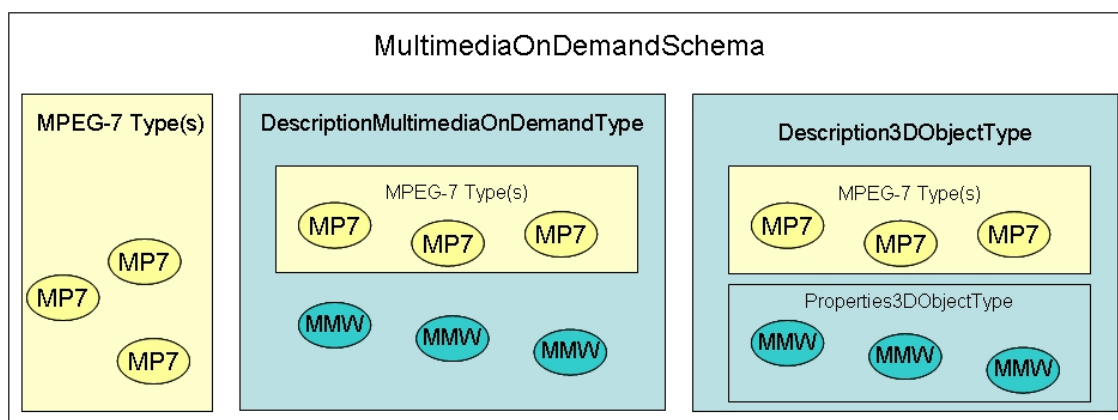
MultimediaOnDemandSchema

MPEG-7 Type(s)

MP7

MP7

MP7

DescriptionMultimediaOnDemandType

MPEG-7 Type(s)

MP7

MP7

MP7

MMW

MMW

MMW

Description3DObjectType

MPEG-7 Type(s)

MP7

MP7

MP7

Properties3DObjectType

MMW

MMW

MMW